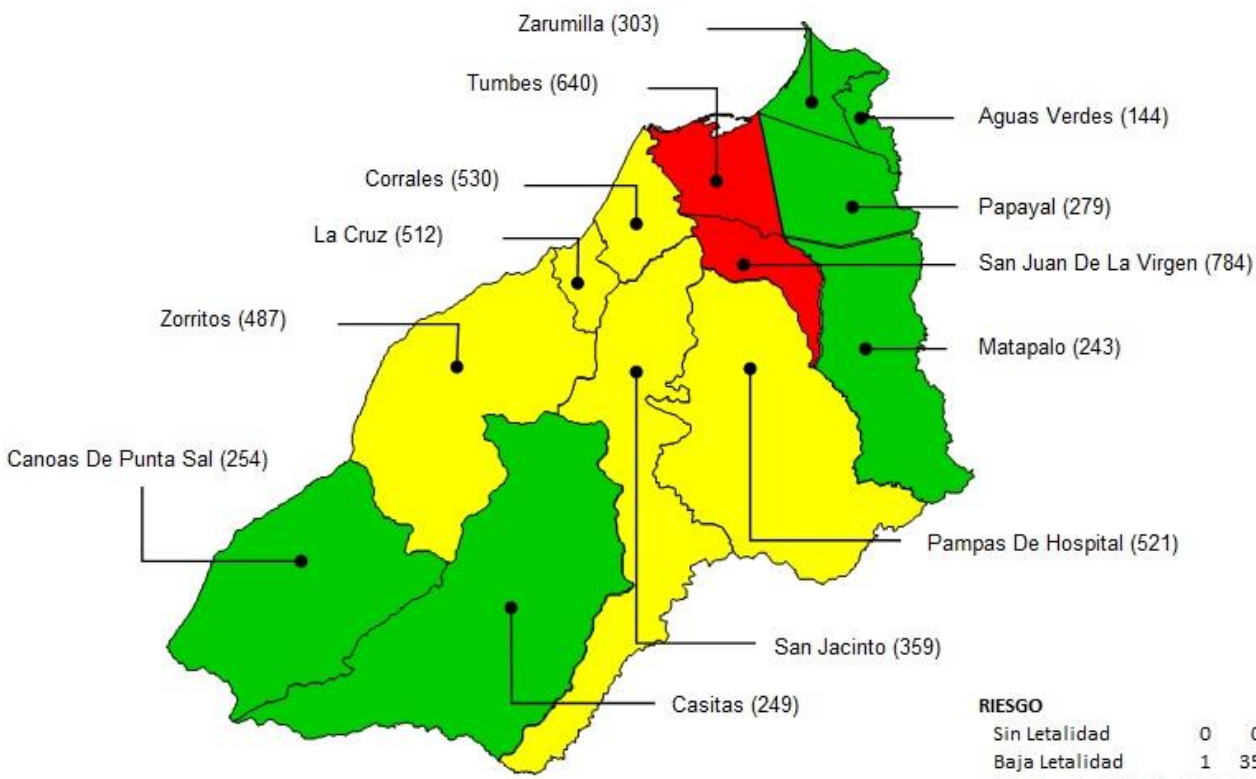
Zarumilla (303)
Tumbes (640)
Aguas Verdes (144)
Corrales (530)
Papayal (279)
La Cruz (512)
San Juan De La Virgen (784)
Zorritos (487)
Matapalo (243)
Canoas De Punta Sal (254)
Pampas De Hospital (521)
San Jacinto (359)
Casitas (249)

RIESGO
Sin Letalidad 0 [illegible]
Baja Letalidad 1 35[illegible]